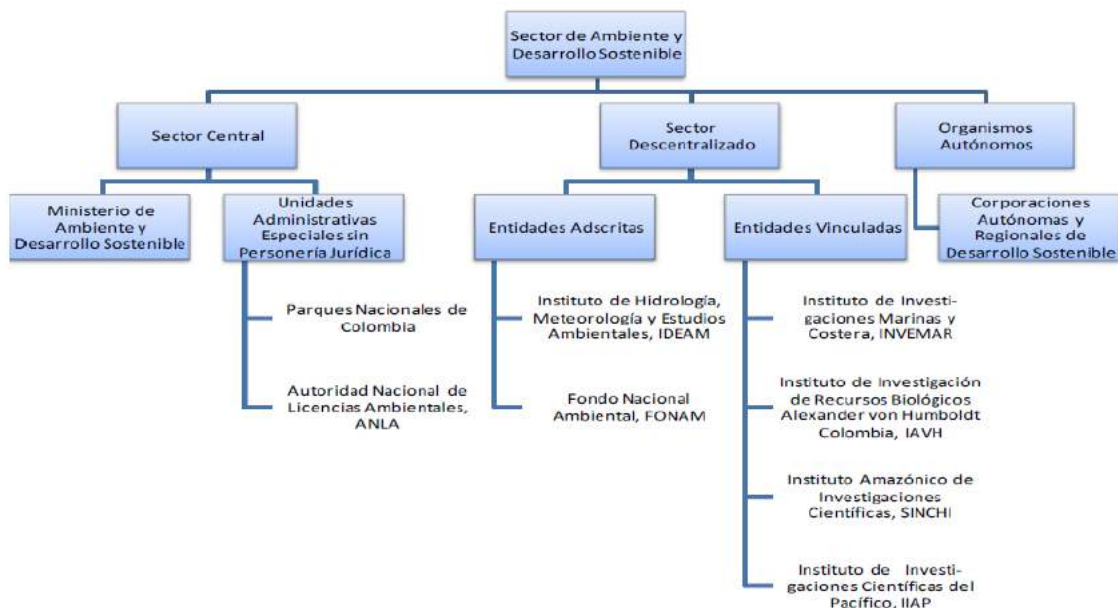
Sector de Ambiente y Desarrollo Sostenible

Sector Central

Sector Descentralizado

Organismos Autónomos

Ministerio de Ambiente y Desarrollo Sostenible

Unidades Administrativas Especiales sin Personería Jurídica

Parques Nacionales de Colombia

Autoridad Nacional de Licencias Ambientales, ANLA

Entidades Adscritas

Instituto de Hidrología, Meteorología y Estudios Ambientales, IDEAM

Fondo Nacional Ambiental, FONAM

Entidades Vinculadas

Instituto de Investigaciones Marinas y Costera, INVEMAR

Instituto de Investigación de Recursos Biológicos Alexander von Humboldt Colombia, IAVH

Instituto Amazónico de Investigaciones Científicas, SINCHI

Instituto de Investigaciones Científicas del Pacífico, IIAP

Corporaciones Autónomas y Regionales de Desarrollo Sostenible